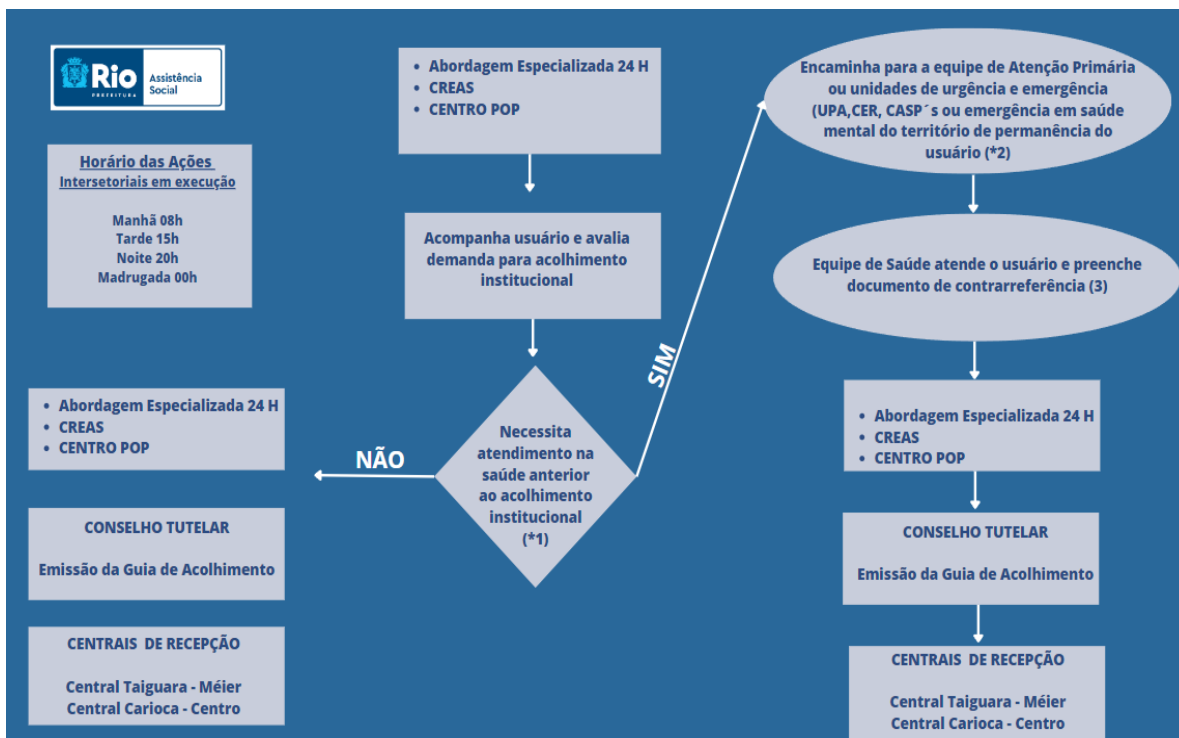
Rio PREFEITURA Assistência Social

Horário das Ações Intersetoriais em execução

Manhã 08h
Tarde 15h
Noite 20h
Madrugada 00h

- Abordagem Especializada 24 H
- CREAS
- CENTRO POP

Acompanha usuário e avalia demanda para acolhimento institucional

Necessita atendimento na saúde anterior ao acolhimento institucional (*1)

NÃO

SIM

- Abordagem Especializada 24 H
- CREAS
- CENTRO POP

CONSELHO TUTELAR

Emissão da Guia de Acolhimento

CENTRAIS DE RECEPÇÃO

Central Taiguara - Méier
Central Carioca - Centro

Encaminha para a equipe de Atenção Primária ou unidades de urgência e emergência (UPA,CER, CASP´s ou emergência em saúde mental do território de permanência do usuário (*2)

Equipe de Saúde atende o usuário e preenche documento de contrarreferência (3)

- Abordagem Especializada 24 H
- CREAS
- CENTRO POP

CONSELHO TUTELAR

Emissão da Guia de Acolhimento

CENTRAIS DE RECEPÇÃO

Central Taiguara - Méier
Central Carioca - Centro